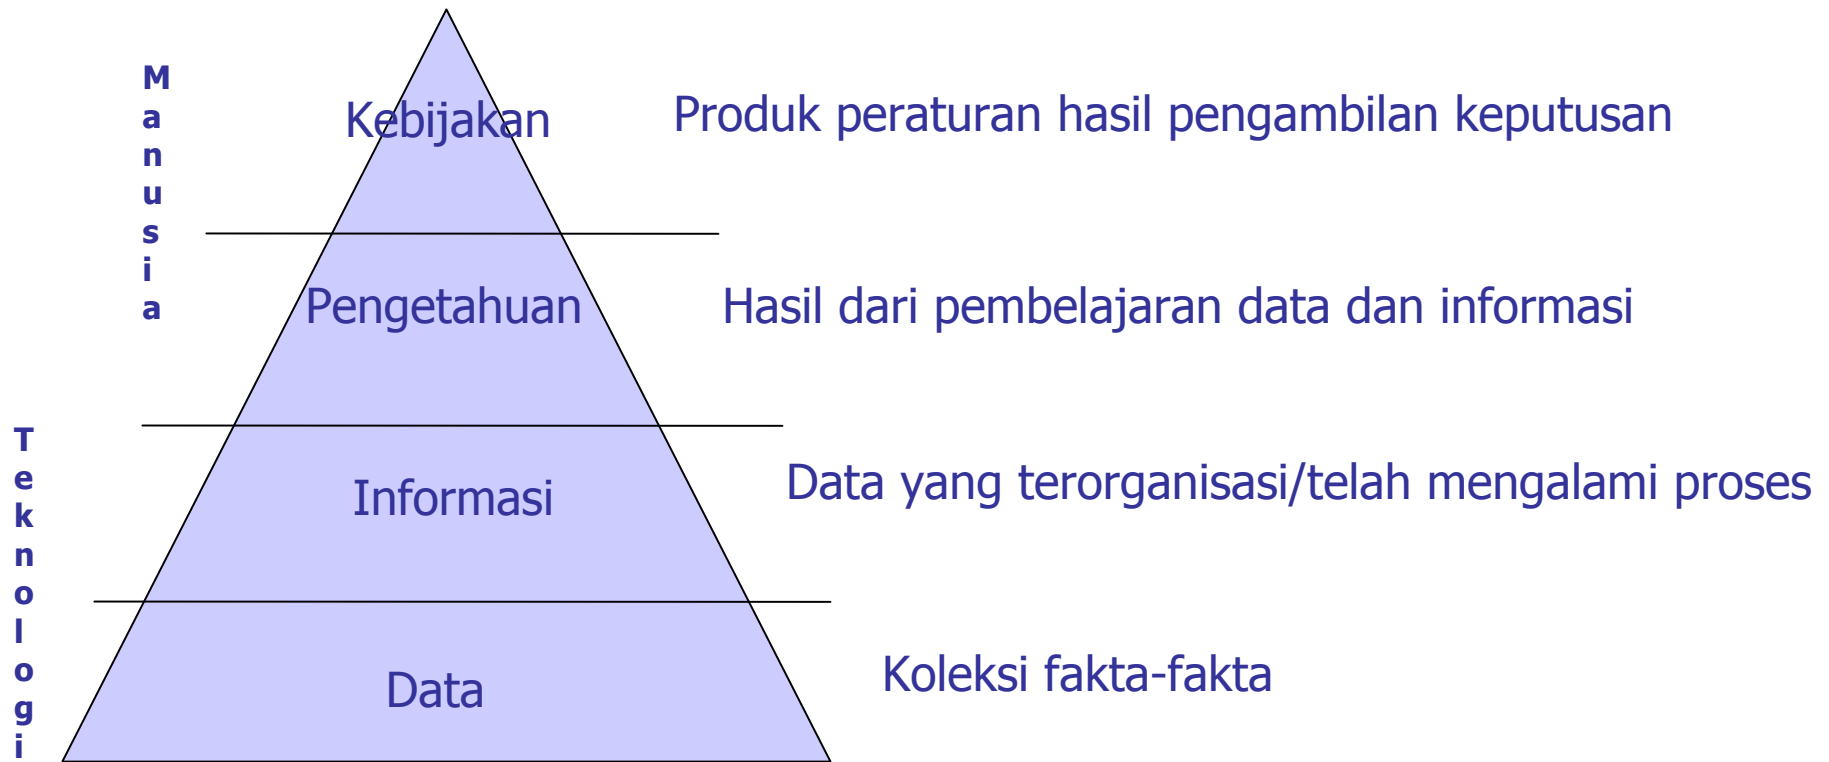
Manusia

Kebijakan

Produk peraturan hasil pengambilan keputusan

Pengetahuan

Hasil dari pembelajaran data dan informasi

Teknologi

Informasi

Data yang terorganisasi/telah mengalami proses

Data

Koleksi fakta-fakta